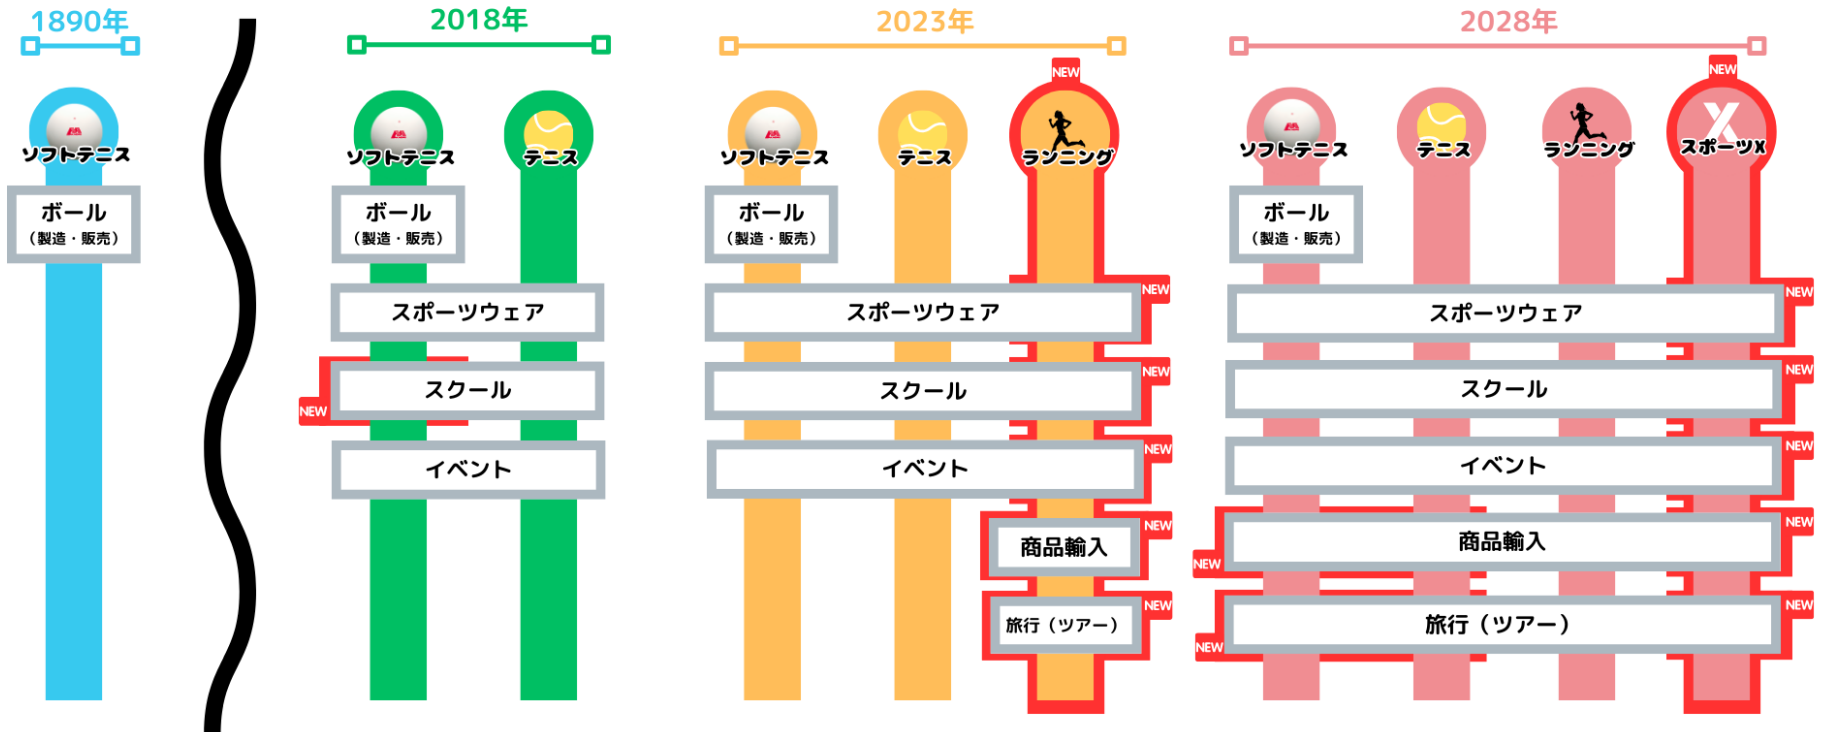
1890年

ソフトテニス

ボール
（製造・販売）

2018年

ソフトテニス

テニス

ボール
（製造・販売）

スポーツウェア

NEW

スクール

イベント

2023年

NEW

ソフトテニス

テニス

ランニング

ボール
（製造・販売）

NEW

スポーツウェア

NEW

スクール

NEW

イベント

NEW

商品輸入

NEW

旅行（ツアー）

2028年

NEW

ソフトテニス

テニス

ランニング

スポーツX

ボール
（製造・販売）

NEW

スポーツウェア

NEW

スクール

NEW

イベント

NEW

NEW

商品輸入

NEW

NEW

旅行（ツアー）